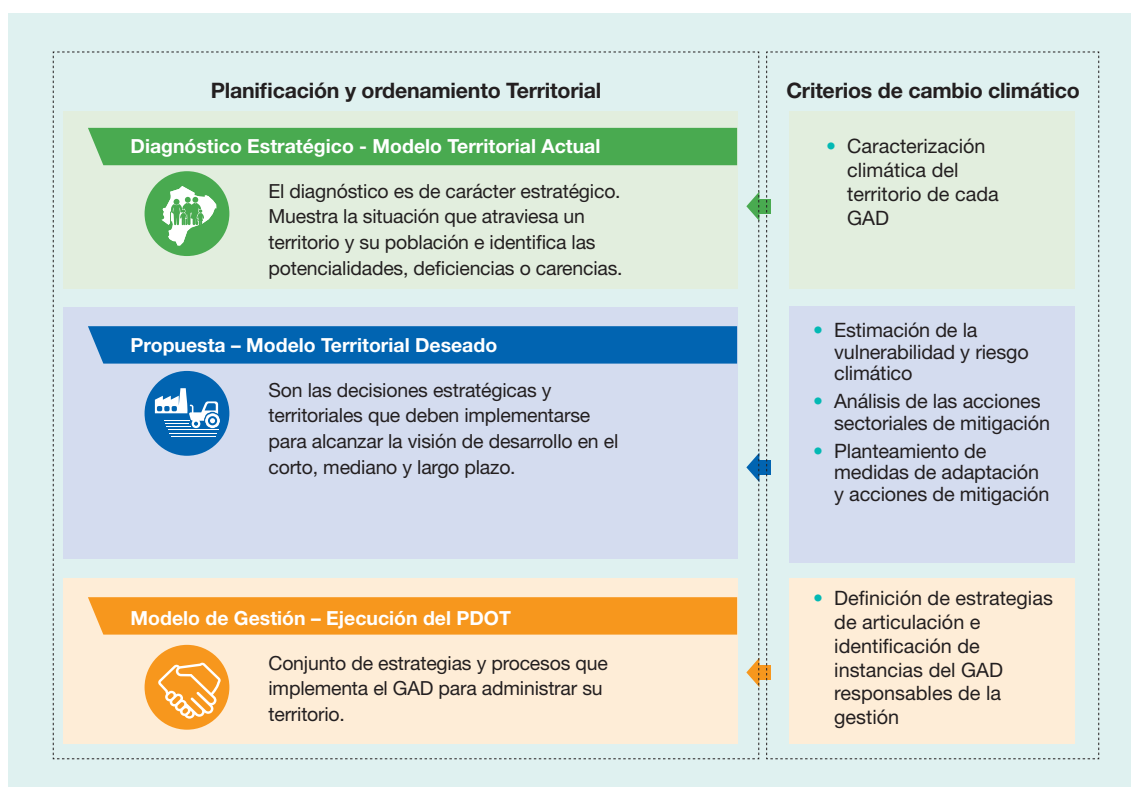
Planificación y ordenamiento Territorial

Diagnóstico Estratégico - Modelo Territorial Actual

El diagnóstico es de carácter estratégico. Muestra la situación que atraviesa un territorio y su población e identifica las potencialidades, deficiencias o carencias.

Propuesta – Modelo Territorial Deseado

Son las decisiones estratégicas y territoriales que deben implementarse para alcanzar la visión de desarrollo en el corto, mediano y largo plazo.

Modelo de Gestión – Ejecución del PDOT

Conjunto de estrategias y procesos que implementa el GAD para administrar su territorio.

Criterios de cambio climático

- Caracterización climática del territorio de cada GAD

- Estimación de la vulnerabilidad y riesgo climático
- Análisis de las acciones sectoriales de mitigación
- Planteamiento de medidas de adaptación y acciones de mitigación

- Definición de estrategias de articulación e identificación de instancias del GAD responsables de la gestión